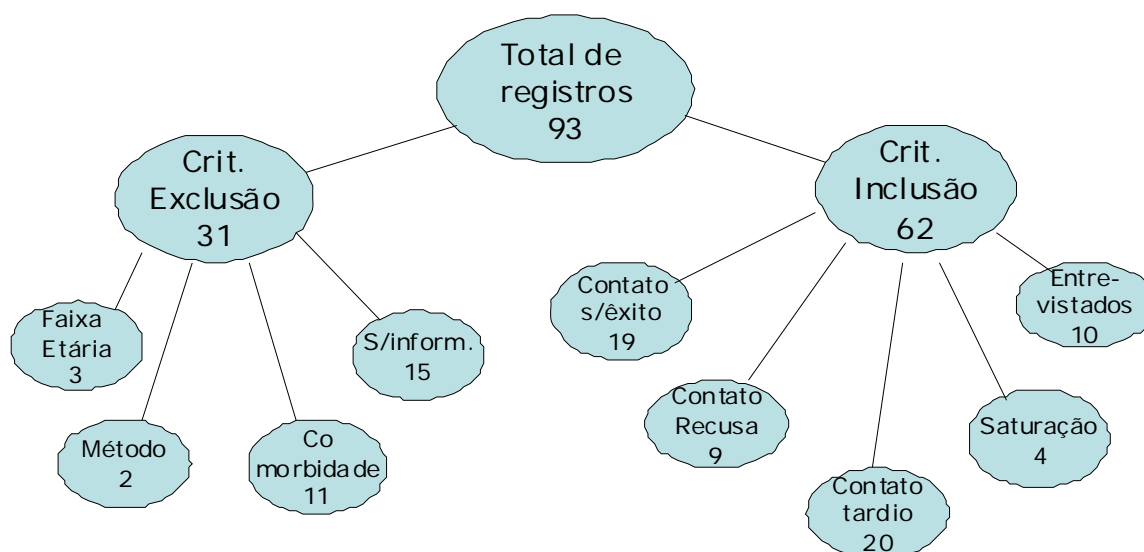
Total de registros 93

Crit. Exclusão 31

Faixa Etária 3

Método 2

Co morbidade 11

S/inform. 15

Crit. Inclusão 62

Contato s/êxito 19

Contato Recusa 9

Contato tardio 20

Saturação 4

Entrevistados 10